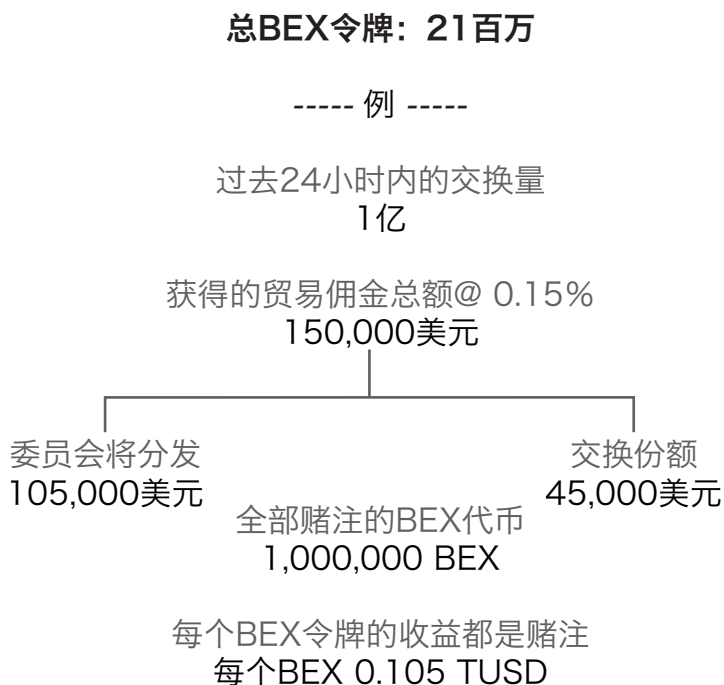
总BEX令牌：21百万

----- 例 -----

过去24小时内的交换量
1亿

获得的贸易佣金总额@ 0.15%
150,000美元

委员会将分发
105,000美元

交换份额
45,000美元

全部赌注的BEX代币
1,000,000 BEX

每个BEX令牌的收益都是赌注
每个BEX 0.105 TUSD